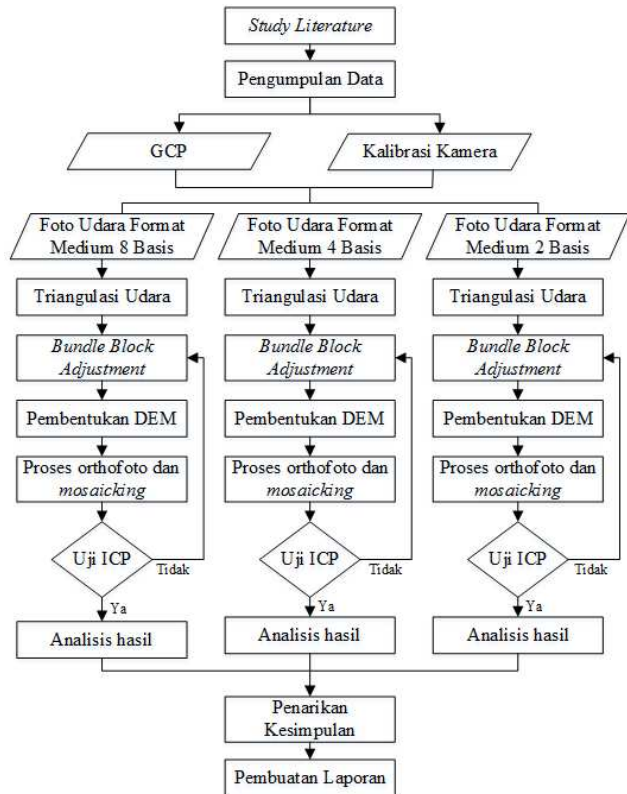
Study Literature

Pengumpulan Data

GCP

Kalibrasi Kamera

Foto Udara Format Medium 8 Basis

Triangulasi Udara

Bundle Block Adjustment

Pembentukan DEM

Proses orthofoto dan mosaicking

Uji ICP

Tidak

Ya

Analisis hasil

Foto Udara Format Medium 4 Basis

Triangulasi Udara

Bundle Block Adjustment

Pembentukan DEM

Proses orthofoto dan mosaicking

Uji ICP

Tidak

Ya

Analisis hasil

Foto Udara Format Medium 2 Basis

Triangulasi Udara

Bundle Block Adjustment

Pembentukan DEM

Proses orthofoto dan mosaicking

Uji ICP

Tidak

Ya

Analisis hasil

Penarikan Kesimpulan

Pembuatan Laporan